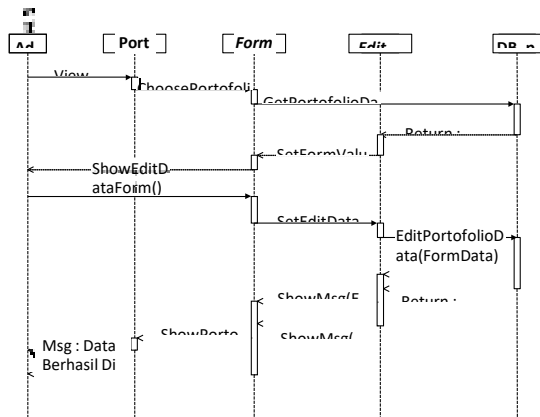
Ad

Port

Form

Edit

DB_p

View

ChoosePortofoli

GetPortofolioDa

Return :

SetFormValu

ShowEditDataForm()

SetEditData

EditPortofolioData(FormData)

ShowMsg(F

Return :

ShowPorto

ShowMsg(

Msg : Data Berhasil Di